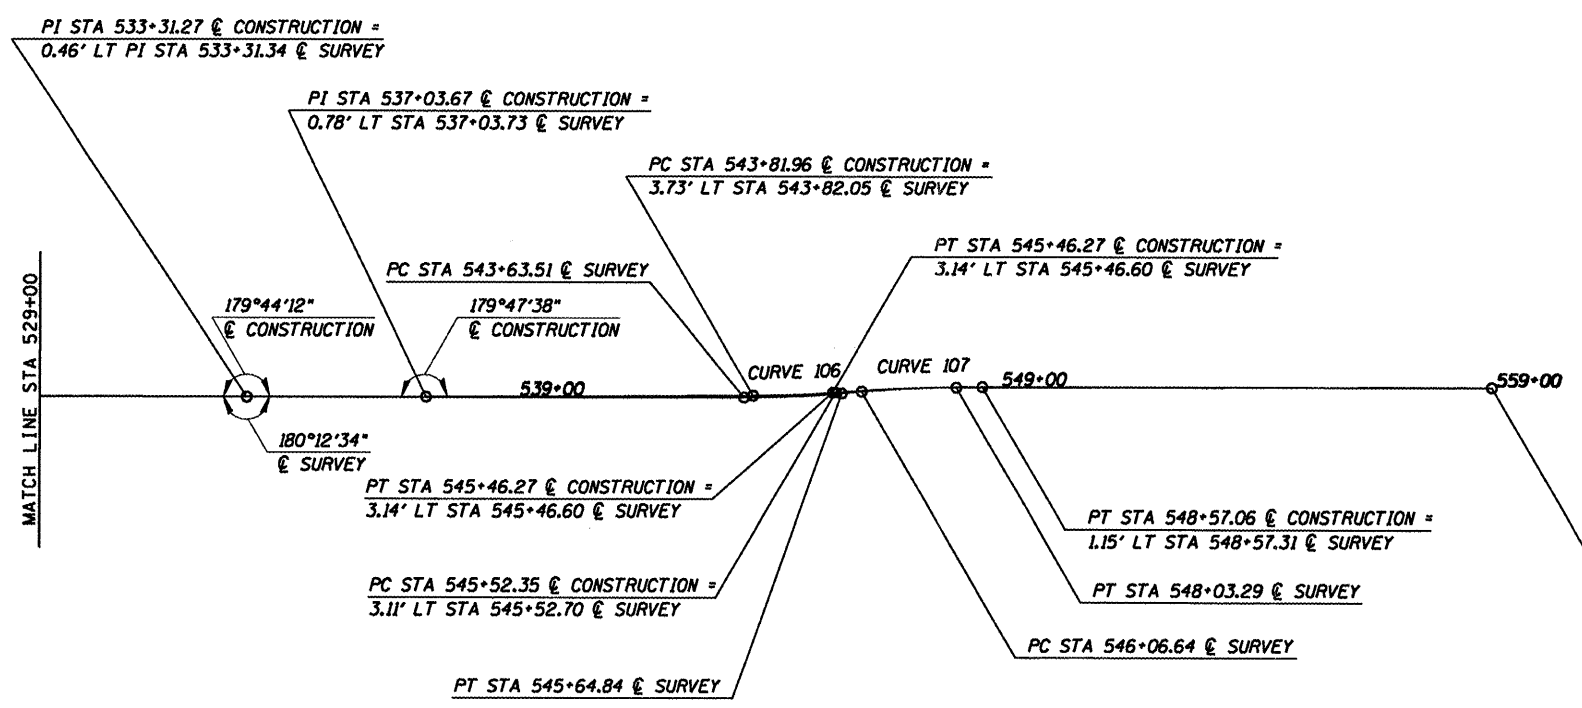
PI STA 533+31.27 ℄ CONSTRUCTION =
0.46' LT PI STA 533+31.34 ℄ SURVEY

PI STA 537+03.67 ℄ CONSTRUCTION =
0.78' LT STA 537+03.73 ℄ SURVEY

PC STA 543+81.96 ℄ CONSTRUCTION =
3.73' LT STA 543+82.05 ℄ SURVEY

PT STA 545+46.27 ℄ CONSTRUCTION =
3.14' LT STA 545+46.60 ℄ SURVEY

PC STA 543+63.51 ℄ SURVEY

MATCH LINE STA 529+00

179°44'12"
℄ CONSTRUCTION

179°47'38"
℄ CONSTRUCTION

539+00

CURVE 106

CURVE 107

549+00

559+00

180°12'34"
℄ SURVEY

PT STA 545+46.27 ℄ CONSTRUCTION =
3.14' LT STA 545+46.60 ℄ SURVEY

PT STA 548+57.06 ℄ CONSTRUCTION =
1.15' LT STA 548+57.31 ℄ SURVEY

PC STA 545+52.35 ℄ CONSTRUCTION =
3.11' LT STA 545+52.70 ℄ SURVEY

PT STA 548+03.29 ℄ SURVEY

PC STA 546+06.64 ℄ SURVEY

PT STA 545+64.84 ℄ SURVEY